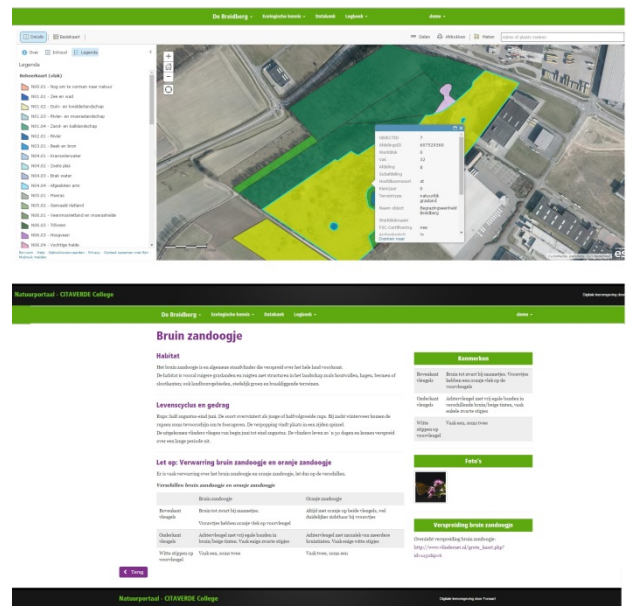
De Braidborg Ecologische kennis Databank Logboek

Details Basiskaart

Data Afdrukken Meten

Over Inhoud Legenda

Legenda

Beheerkaart (vlak)

N01.01 - Zee en wad

N01.02 - Duin- en kwelderlandschap

N01.03 - Rivier- en moeraslandschap

N01.04 - Zand- en kalklandschap

N02.01 - Rivier

N03.01 - Beek en bron

N04.01 - Kranswierwater

N04.02 - Zoete plas

N04.03 - Brak water

N04.04 - Afgesloten zeearm

N05.01 - Moeras

N05.02 - Gemaaid rietland

N06.01 - Veenmosrietland en moerasheide

N06.03 - Hoogveen

N06.04 - Vochtige heide

OBJECTID 7
Afdelingsnr 0
Perceel 0
Vak 32
Afdeling 4
Subafdeling
Beheertype
Beheerpakket
Natuurdoeltype

Natuurportaal - CITAVERDE College

De Braidborg Ecologische kennis Databank Logboek

Bruin zandoogje

Habitat

Het bruin zandoogje is een algemene standvlinder die verspreid over het hele land voorkomt.

De habitat is vooral ruigere graslanden en ruigten met structuren in het landschap zoals houtwallen, hagen, bermen of slootkanten, ook landbouwgebieden, stedelijk groen en bosrijke gebieden.

Levenscyclus en gedrag

Rupsen leven op grassen. De rups overwintert als jonge of half volgroeide rups. Bij zacht winterweer kunnen de rupsen soms tevoorschijn om te foerageren. De verpopping vindt plaats in een zijden spinsel.

De uitgekomen vlinders vliegen van begin juni tot eind augustus. De vlinders leven zo'n 30 dagen en komen verspreid over een lange periode uit.

Let op: Verwarring bruin zandoogje en oranje zandoogje

Er is vaak verwarring over het bruin zandoogje en oranje zandoogje, let dus op de verschillen.

Verschillen bruin zandoogje en oranje zandoogje

| | Bruin zandoogje | Oranje zandoogje |
|---|---|---|
| Bovenkant vleugels | Bruin tot zwart bij mannetjes. Vrouwtjes hebben een oranje vlek op de voorvleugel | Altijd met oranje op beide vleugels, met duidelijker dubbel oog bij vrouwtjes |
| Onderkant vleugels | Achtervleugel met vrij egale banden in bruin/beige tinten. Vaak enige witte stipjes | Achtervleugel met aanzienlijk van meerdere lichtvlekken. Vaak enige witte stipjes |
| Witte stippen op voorvleugel | Vaak een, soms twee | Vaak twee, soms een |

Kenmerken

| | |
|---|---|
| Bovenkant vleugels | Bruin tot zwart bij mannetjes. Vrouwtjes hebben een oranje vlek op de voorvleugels |
| Onderkant vleugels | Achtervleugel met vrij egale banden in verschillende bruin/beige tinten, vaak enkele zwarte stipjes |
| Witte stippen op voorvleugel | Vaak een, soms twee |

Foto's

Verspreiding bruin zandoogje

Overzicht verspreiding bruin zandoogje: http://www.vlinderstichting.nl/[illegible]

Terug

Natuurportaal - CITAVERDE College